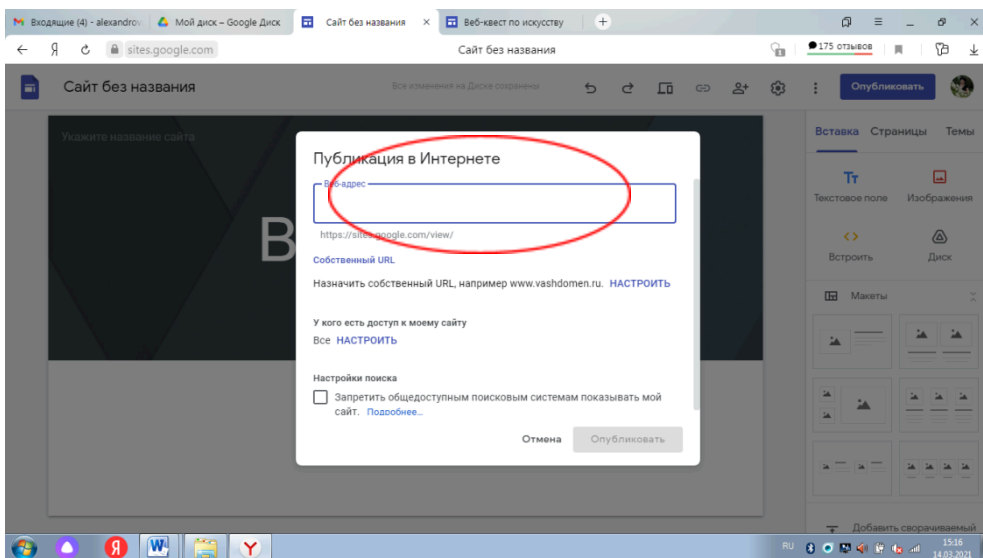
Входящие (4) - alexandrov
Мой диск – Google Диск
Сайт без названия
Веб-квест по искусству
sites.google.com
Сайт без названия
175 отзывов
Сайт без названия
Все изменения на Диске сохранены
Опубликовать
Укажите название сайта
В
Вставка Страницы Темы
Текстовое поле
Изображения
Встроить
Диск
Макеты
Добавить сворачиваемый

Публикация в Интернете
Веб-адрес
https://sites.google.com/view/
Собственный URL
Назначить собственный URL, например www.vashdomen.ru. НАСТРОИТЬ
У кого есть доступ к моему сайту
Все НАСТРОИТЬ
Настройки поиска
Запретить общедоступным поисковым системам показывать мой сайт. Подробнее...
Отмена
Опубликовать

RU
15:16
14.03.2021